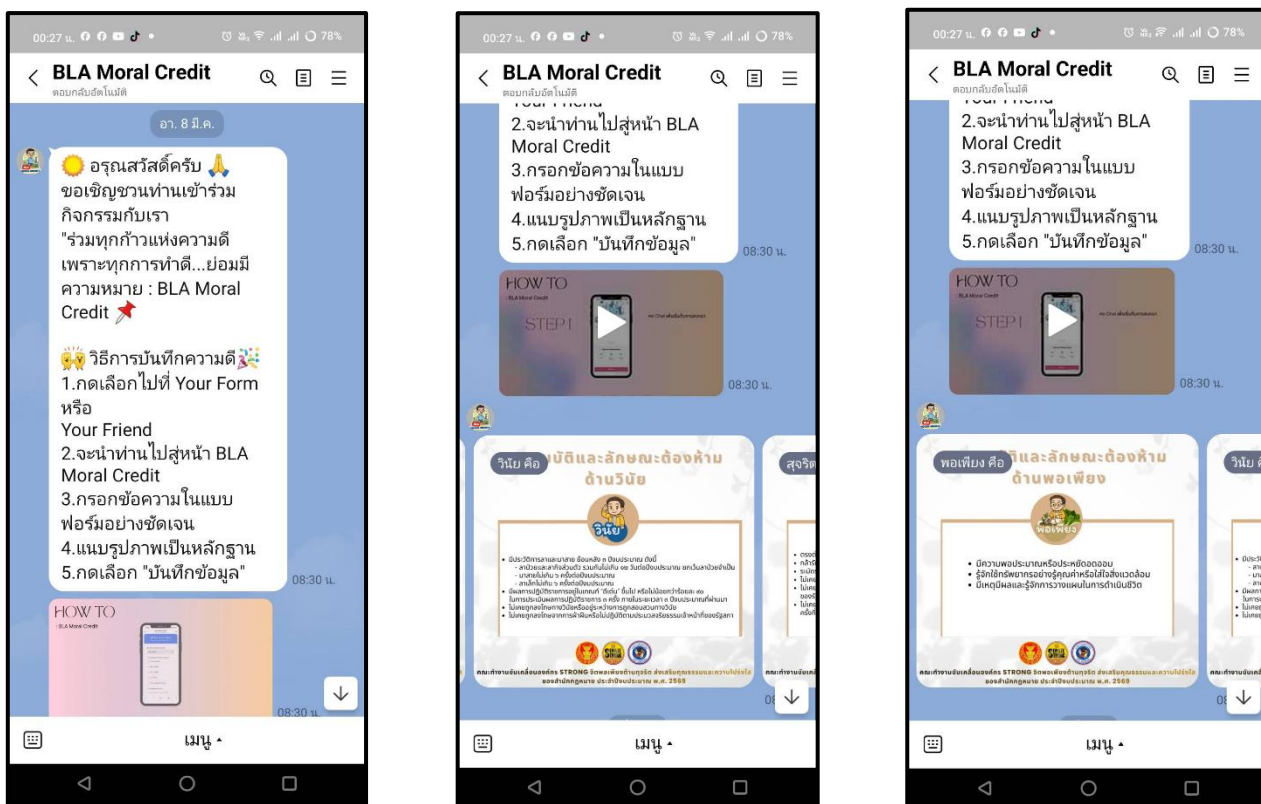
00:27 น. 78%

BLA Moral Credit

ตอบกลับอัตโนมัติ

อา. 8 มี.ค.

อรุณสวัสดิ์ครับ ขอเชิญชวนท่านเข้าร่วมกิจกรรมกับเรา "ร่วมทุกก้าวแห่งความดี เพราะทุกการทำดี...ย่อมมีความหมาย : BLA Moral Credit

วิธีการบันทึกความดี
1.กดเลือกไปที่ Your Form หรือ
Your Friend
2.จะนำท่านไปสู่หน้า BLA Moral Credit
3.กรอกข้อความในแบบฟอร์มอย่างชัดเจน
4.แนบรูปภาพเป็นหลักฐาน
5.กดเลือก "บันทึกข้อมูล"

08:30 น.

HOW TO
BLA Moral Credit

08:30 น.

เมนู

00:27 น. 78%

BLA Moral Credit

ตอบกลับอัตโนมัติ

Your Friend
2.จะนำท่านไปสู่หน้า BLA Moral Credit
3.กรอกข้อความในแบบฟอร์มอย่างชัดเจน
4.แนบรูปภาพเป็นหลักฐาน
5.กดเลือก "บันทึกข้อมูล"

08:30 น.

HOW TO
BLA Moral Credit
STEP 1

08:30 น.

วินัย คือ
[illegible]บัติและลักษณะต้องห้าม
ด้านวินัย

วินัย

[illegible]

คณะทำงานขับเคลื่อนองค์กร STRONG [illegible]
ของสำนักกฎหมาย ประจำปีงบประมาณ พ.ศ. 2568

สุจริต

เมนู

00:27 น. 78%

BLA Moral Credit

ตอบกลับอัตโนมัติ

Your Friend
2.จะนำท่านไปสู่หน้า BLA Moral Credit
3.กรอกข้อความในแบบฟอร์มอย่างชัดเจน
4.แนบรูปภาพเป็นหลักฐาน
5.กดเลือก "บันทึกข้อมูล"

08:30 น.

HOW TO
BLA Moral Credit
STEP 1

08:30 น.

พอเพียง คือ
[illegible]ติและลักษณะต้องห้าม
ด้านพอเพียง

พอเพียง

• มีความพอประมาณหรือประหยัดอดออม
• รู้จักใช้ทรัพยากรอย่างรู้คุณค่าคิดใส่ใจสิ่งแวดล้อม
• มีเหตุมีผลและรู้จักการวางแผนในการดำเนินชีวิต

คณะทำงานขับเคลื่อนองค์กร STRONG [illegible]
ของสำนักกฎหมาย ประจำปีงบประมาณ พ.ศ. 2568

วินัย คือ

เมนู